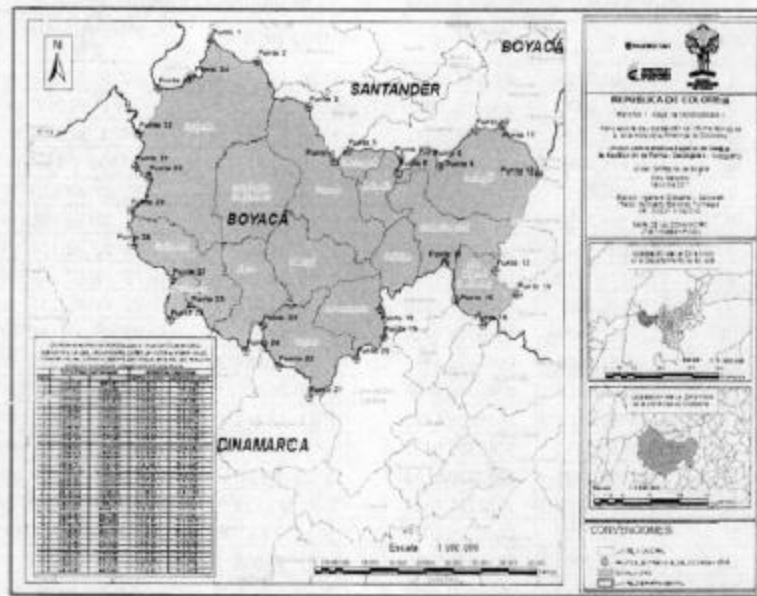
N

BOYACA

SANTANDER

BOYACA

CINAMARCA

Punto 1

Punto 2

Punto 3

Punto 12

Punto 11

Punto 13

Punto 14

Punto 16

Punto 19

Punto 20

Punto 21

Punto 22

Punto 23

Punto 24

Punto 25

Punto 26

Punto 27

Punto 28

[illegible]

REPUBLICA DE COLOMBIA

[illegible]

Escala 1:600.000

CONVENCIONES

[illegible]